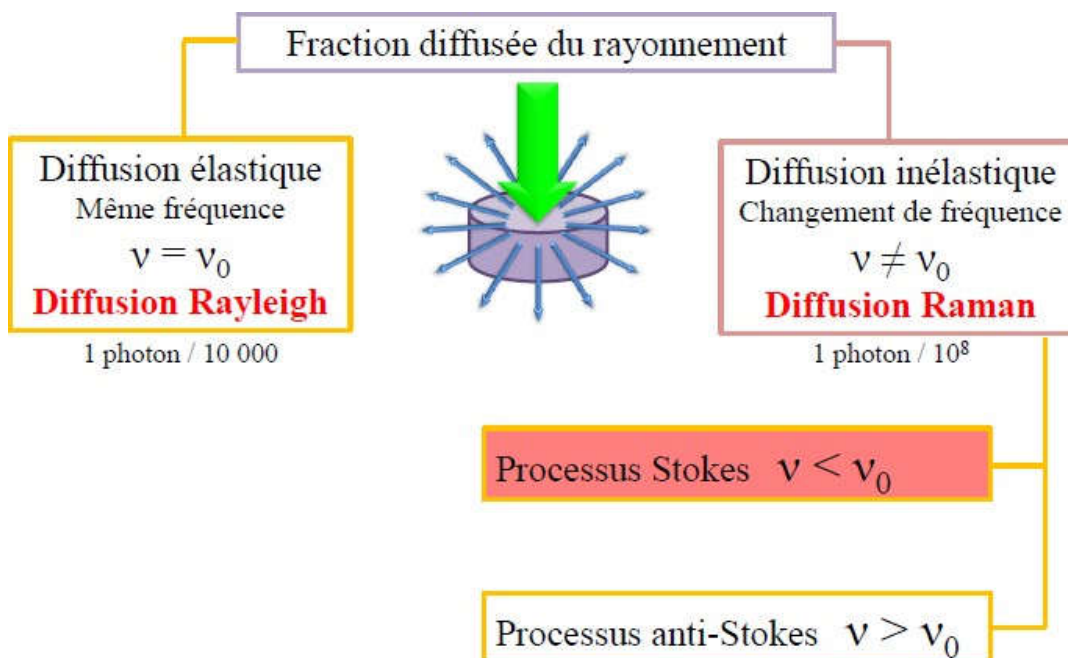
Fraction diffusée du rayonnement

Diffusion élastique
Même fréquence
$\nu = \nu_0$
Diffusion Rayleigh

1 photon / 10 000

Diffusion inélastique
Changement de fréquence
$\nu \neq \nu_0$
Diffusion Raman

1 photon / $10^8$

Processus Stokes $\nu < \nu_0$

Processus anti-Stokes $\nu > \nu_0$